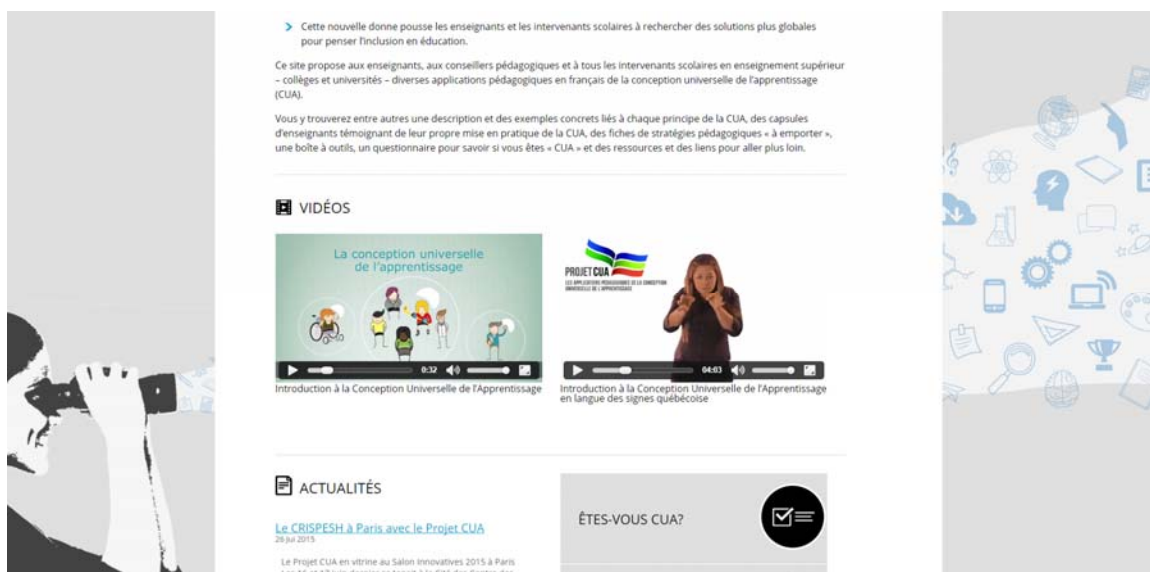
› Cette nouvelle donne pousse les enseignants et les intervenants scolaires à rechercher des solutions plus globales pour penser l'inclusion en éducation.

Ce site propose aux enseignants, aux conseillers pédagogiques et à tous les intervenants scolaires en enseignement supérieur – collèges et universités – diverses applications pédagogiques en français de la conception universelle de l'apprentissage (CUA).

Vous y trouverez entre autres une description et des exemples concrets liés à chaque principe de la CUA, des capsules d'enseignants témoignant de leur propre mise en pratique de la CUA, des fiches de stratégies pédagogiques « à emporter », une boîte à outils, un questionnaire pour savoir si vous êtes « CUA » et des ressources et des liens pour aller plus loin.

VIDÉOS

La conception universelle de l'apprentissage

0:32

Introduction à la Conception Universelle de l'Apprentissage

PROJET CUA
LES APPLICATIONS PÉDAGOGIQUES DE LA CONCEPTION UNIVERSELLE DE L'APPRENTISSAGE

04:03

Introduction à la Conception Universelle de l'Apprentissage en langue des signes québécoise

ACTUALITÉS

Le CRISPESH à Paris avec le Projet CUA
26 Jui 2015

Le Projet CUA en vitrine au Salon Innovatives 2015 à Paris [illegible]

ÊTES-VOUS CUA?